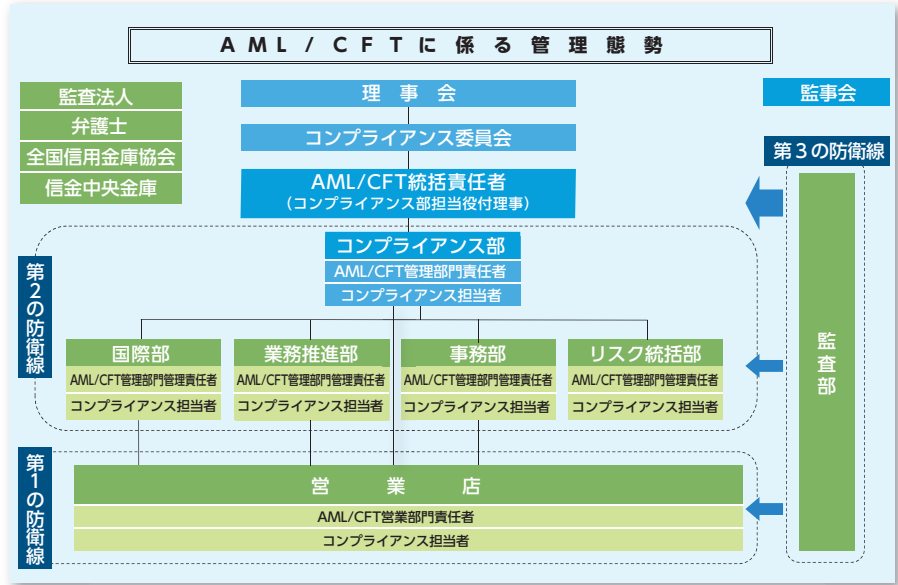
AML／CFTに係る管理態勢

監査法人
弁護士
全国信用金庫協会
信金中央金庫

理事会
コンプライアンス委員会
AML/CFT統括責任者
（コンプライアンス部担当役付理事）

監事会

第３の防衛線

第２の防衛線

コンプライアンス部
AML/CFT管理部門責任者
コンプライアンス担当者

国際部
AML/CFT管理部門管理責任者
コンプライアンス担当者

業務推進部
AML/CFT管理部門管理責任者
コンプライアンス担当者

事務部
AML/CFT管理部門管理責任者
コンプライアンス担当者

リスク統括部
AML/CFT管理部門管理責任者
コンプライアンス担当者

監査部

第１の防衛線

営業店
AML/CFT営業部門責任者
コンプライアンス担当者